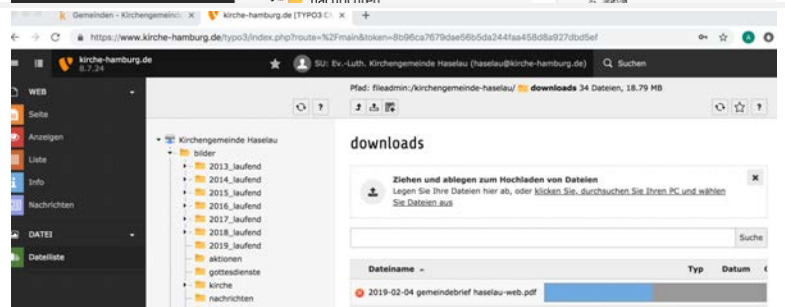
Gemeinden - Kirchengemeinde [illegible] | kirche-hamburg.de [TYPO3 CM | +

https://www.kirche-hamburg.de/typo3/index.php?route=%2Fmain&token=8b96ca7679dae56b5da244faa458d8a927dbd5ef

kirche-hamburg.de
8.7.24

SU: Ev.-Luth. Kirchengemeinde Haselau (haselau@kirche-hamburg.de) | Suchen

WEB
Seite
Anzeigen
Liste
Info
Nachrichten

DATEI
Dateiliste

Kirchengemeinde Haselau
bilder
2013_laufend
2014_laufend
2015_laufend
2016_laufend
2017_laufend
2018_laufend
2019_laufend
aktionen
gottesdienste
kirche
nachrichten

Pfad: fileadmin:/kirchengemeinde-haselau/ downloads 34 Dateien, 18.79 MB

downloads

Ziehen und ablegen zum Hochladen von Dateien
Legen Sie Ihre Dateien hier ab, oder klicken Sie, durchsuchen Sie Ihren PC und wählen Sie Dateien aus

Suche

| Dateiname | Typ | Datum |
|---|---|---|
| 2019-02-04 gemeindebrief haselau-web.pdf | | |